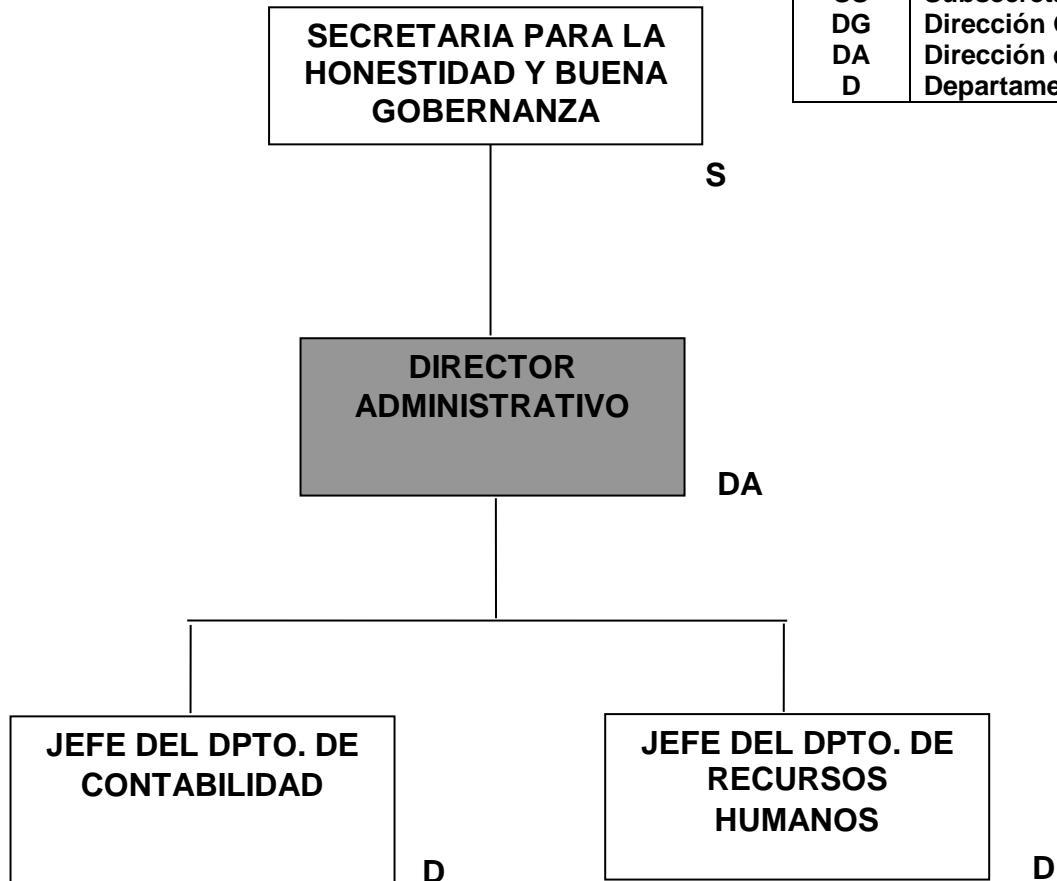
| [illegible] | Subsecreta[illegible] |
|---|---|
| DG | Dirección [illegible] |
| DA | Dirección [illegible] |
| D | Departame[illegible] |

SECRETARIA PARA LA HONESTIDAD Y BUENA GOBERNANZA

S

DIRECTOR ADMINISTRATIVO

DA

JEFE DEL DPTO. DE CONTABILIDAD

D

JEFE DEL DPTO. DE RECURSOS HUMANOS

D